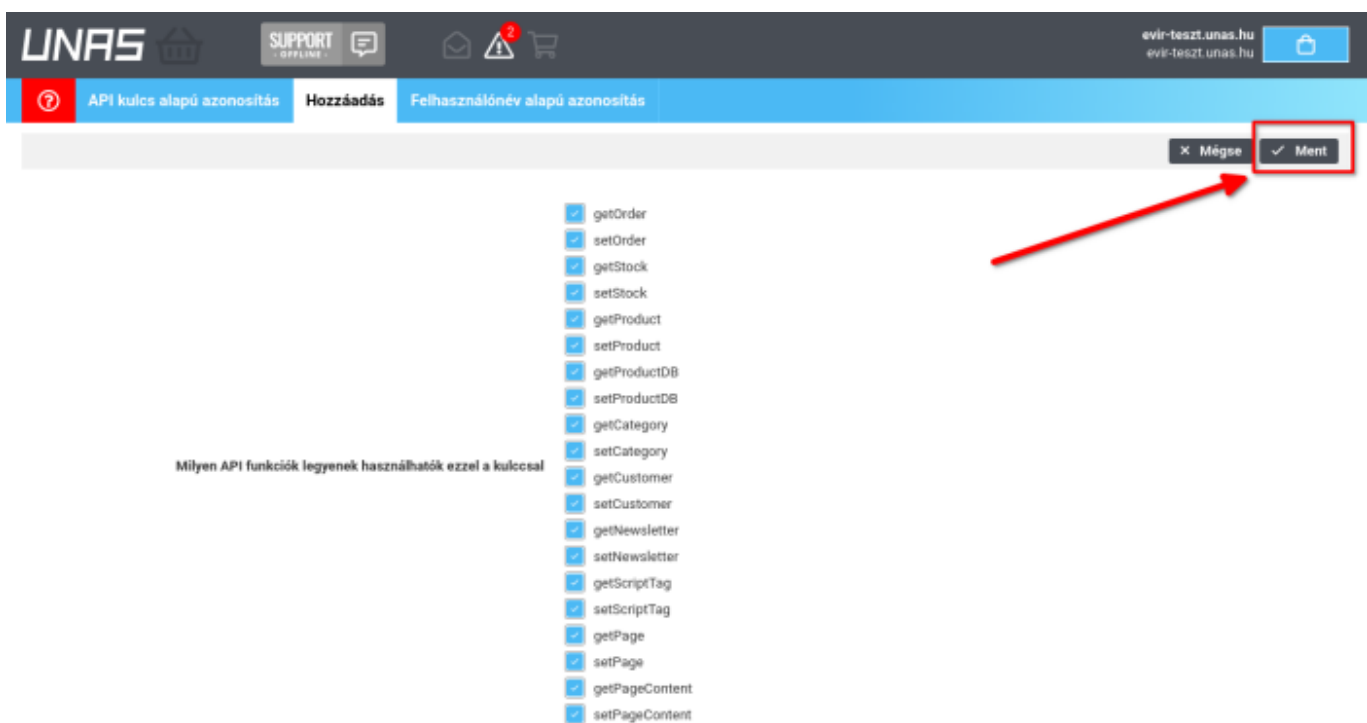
UNAS SUPPORT - OFFLINE - 2

evir-teszt.unas.hu
evir-teszt.unas.hu

API kulcs alapú azonosítás | Hozzáadás | Felhasználónév alapú azonosítás

× Mégse ✓ Ment

Milyen API funkciók legyenek használhatók ezzel a kulccsal

getOrder
setOrder
getStock
setStock
getProduct
setProduct
getProductDB
setProductDB
getCategory
setCategory
getCustomer
setCustomer
getNewsletter
setNewsletter
getScriptTag
setScriptTag
getPage
setPage
getPageContent
setPageContent